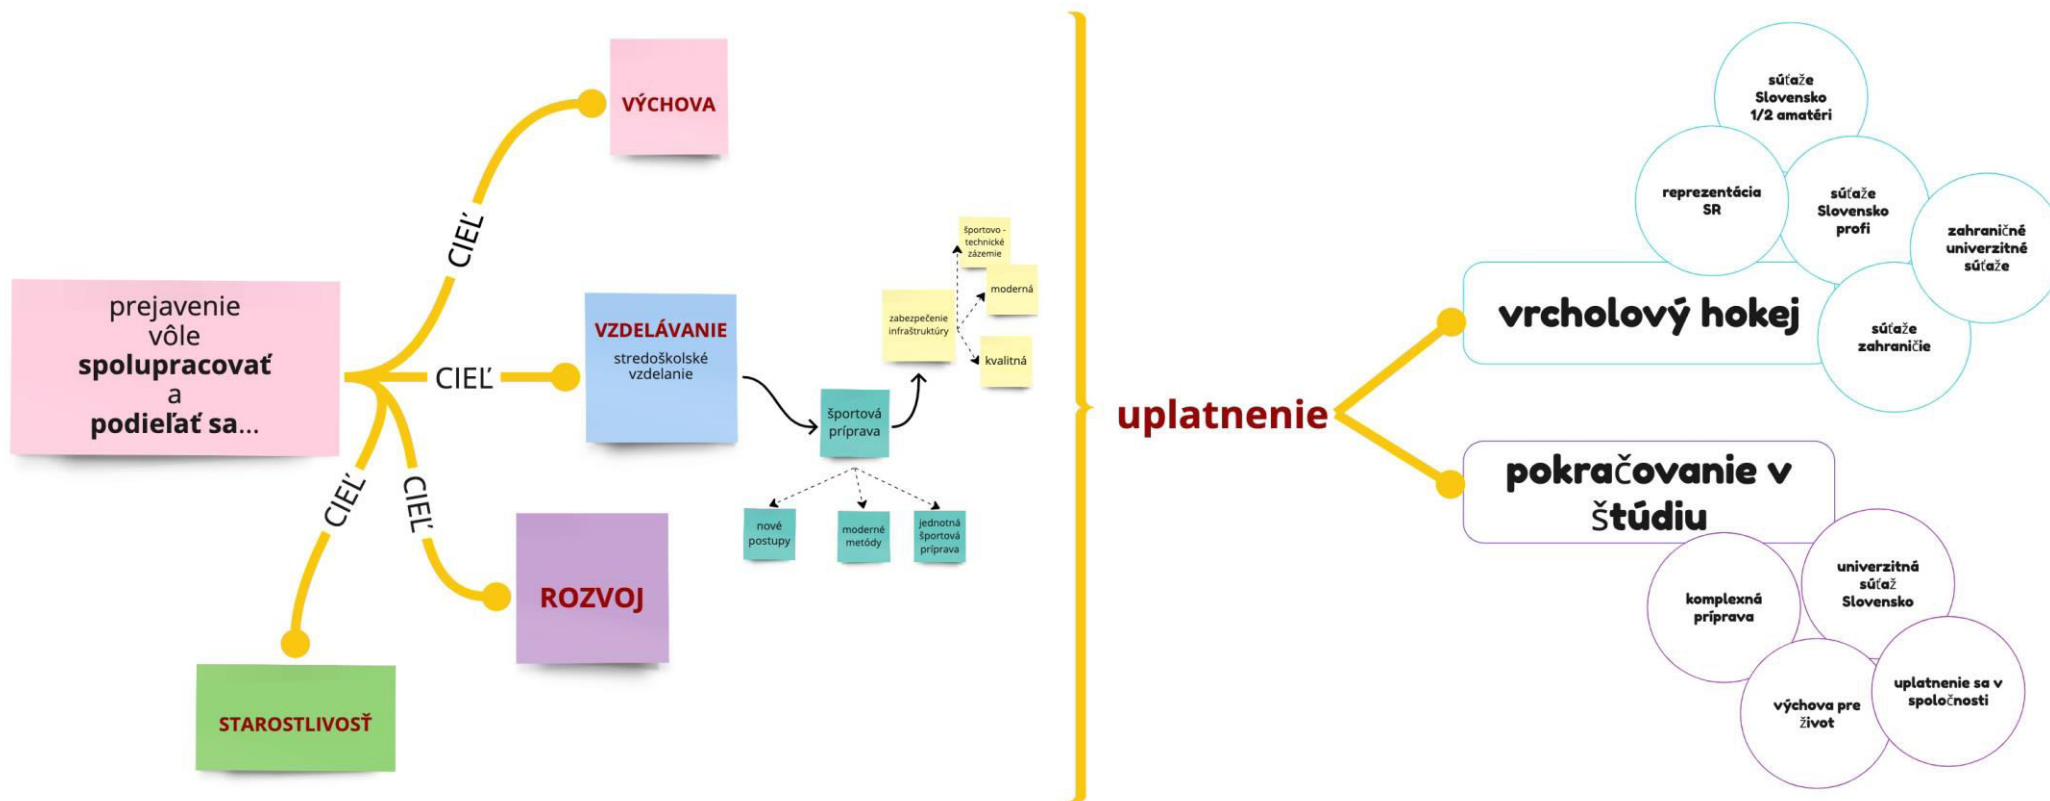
prejavenie vôle **spolupracovať** a **podieľať sa...**

CIEĽ

VÝCHOVA

CIEĽ

VZDELÁVANIE
stredoškolské vzdelanie

CIEĽ

ROZVOJ

CIEĽ

STAROSTLIVOSŤ

športová príprava

nové postupy

moderné metódy

jednotná športová príprava

zabezpečenie infraštruktúry

športovo - technické zázemie

moderná

kvalitná

uplatnenie

vrcholový hokej

súťaže Slovensko 1/2 amatéri

reprezentácia SR

súťaže Slovensko profi

zahraničné univerzitné súťaže

súťaže zahraničie

pokračovanie v štúdiu

komplexná príprava

univerzitná súťaž Slovensko

výchova pre život

uplatnenie sa v spoločnosti